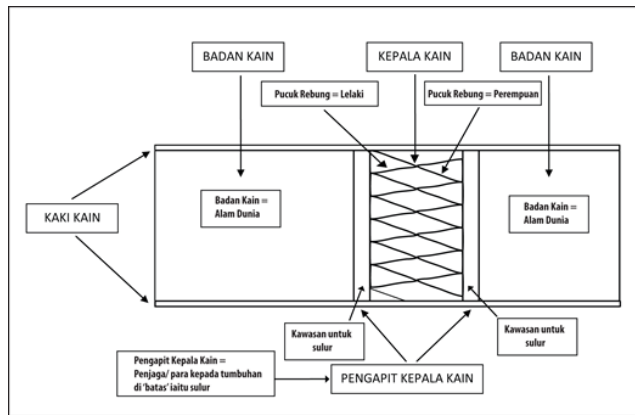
BADAN KAIN

KEPALA KAIN

BADAN KAIN

Pucuk Rebung = Lelaki

Pucuk Rebung = Perempuan

KAKI KAIN

Badan Kain = Alam Dunia

Badan Kain = Alam Dunia

Kawasan untuk sulur

Kawasan untuk sulur

Pengapit Kepala Kain = Penjaga/ para kepada tumbuhan di 'batas' iaitu sulur

PENGAPIT KEPALA KAIN